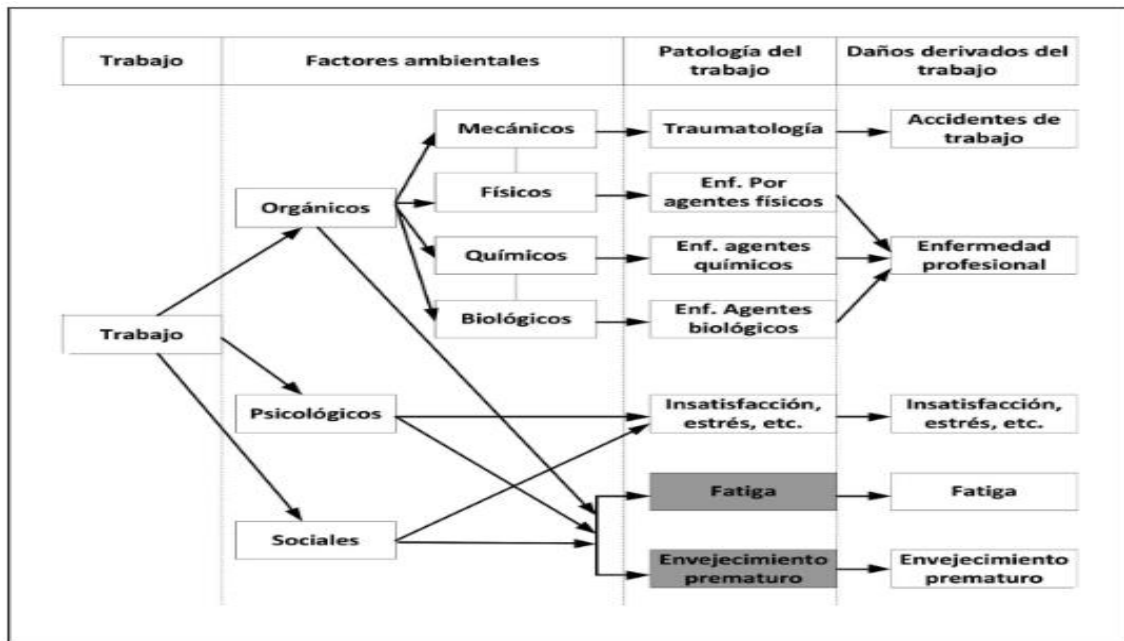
| Trabajo | Factores ambientales | Patología del trabajo | Daños derivados del trabajo |
|---|---|---|---|

Mecánicos
Traumatología
Accidentes de trabajo

Orgánicos
Físicos
Enf. Por agentes físicos

Químicos
Enf. agentes químicos
Enfermedad profesional

Trabajo
Biológicos
Enf. Agentes biológicos

Psicológicos
Insatisfacción, estrés, etc.
Insatisfacción, estrés, etc.

Fatiga
Fatiga

Sociales
Envejecimiento prematuro
Envejecimiento prematuro